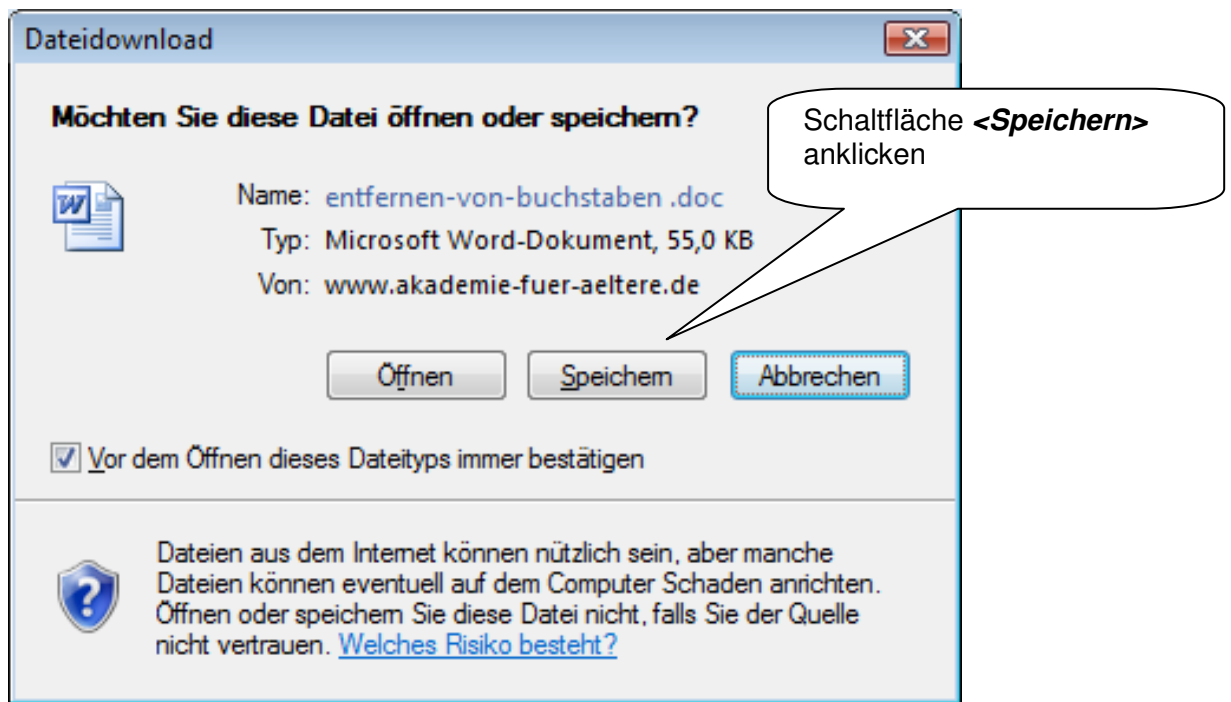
Dateidownload

Möchten Sie diese Datei öffnen oder speichern?

Schaltfläche ***<Speichern>*** anklicken

Name: entfernen-von-buchstaben .doc

Typ: Microsoft Word-Dokument, 55,0 KB

Von: www.akademie-fuer-aeltere.de

Öffnen Speichern Abbrechen

Vor dem Öffnen dieses Dateityps immer bestätigen

Dateien aus dem Internet können nützlich sein, aber manche Dateien können eventuell auf dem Computer Schaden anrichten. Öffnen oder speichern Sie diese Datei nicht, falls Sie der Quelle nicht vertrauen. Welches Risiko besteht?